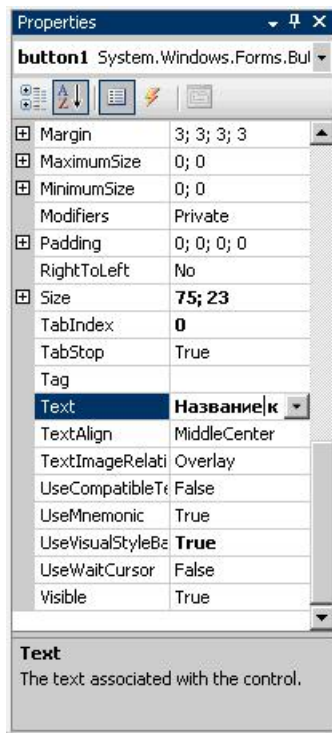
Properties

button1 System.Windows.Forms.Bu

| | |
|---|---|
| Margin | 3; 3; 3; 3 |
| MaximumSize | 0; 0 |
| MinimumSize | 0; 0 |
| Modifiers | Private |
| Padding | 0; 0; 0; 0 |
| RightToLeft | No |
| Size | **75; 23** |
| TabIndex | **0** |
| TabStop | True |
| Tag | |
| Text | **Название к** |
| TextAlign | MiddleCenter |
| TextImageRelati | Overlay |
| UseCompatibleTe | False |
| UseMnemonic | True |
| UseVisualStyleBa | **True** |
| UseWaitCursor | False |
| Visible | True |

**Text**
The text associated with the control.